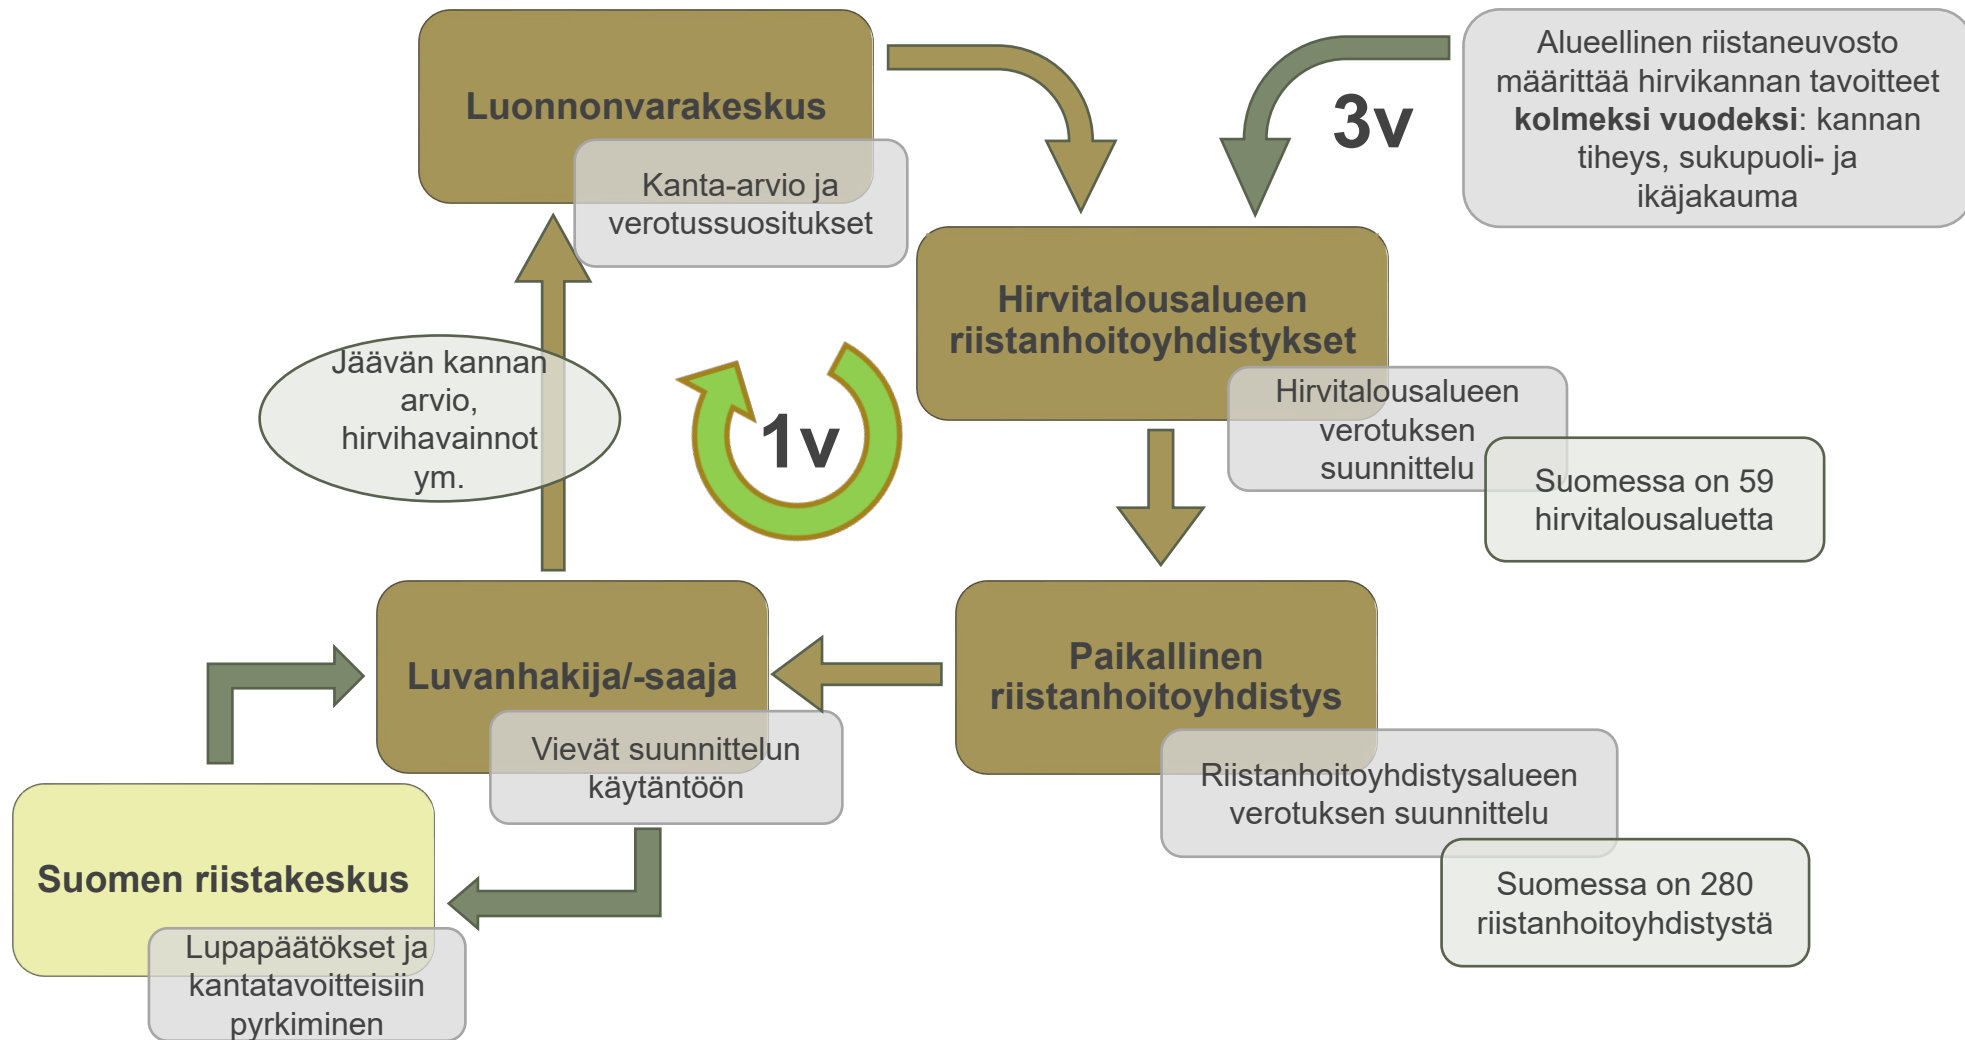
Luonnonvarakeskus

Kanta-arvio ja verotussuositukset

3v

Alueellinen riistaneuvosto määrittää hirvikannan tavoitteet **kolmeksi vuodeksi**: kannan tiheys, sukupuoli- ja ikäjakauma

Hirvitalousalueen riistanhoitoyhdistykset

Hirvitalousalueen verotuksen suunnittelu

Suomessa on 59 hirvitalousaluetta

Jäävän kannan arvio, hirvihavainnot ym.

1v

Paikallinen riistanhoitoyhdistys

Riistanhoitoyhdistysalueen verotuksen suunnittelu

Suomessa on 280 riistanhoitoyhdistystä

Luvanhakija/-saaja

Vievät suunnittelun käytäntöön

Suomen riistakeskus

Lupapäätökset ja kantatavoitteisiin pyrkiminen